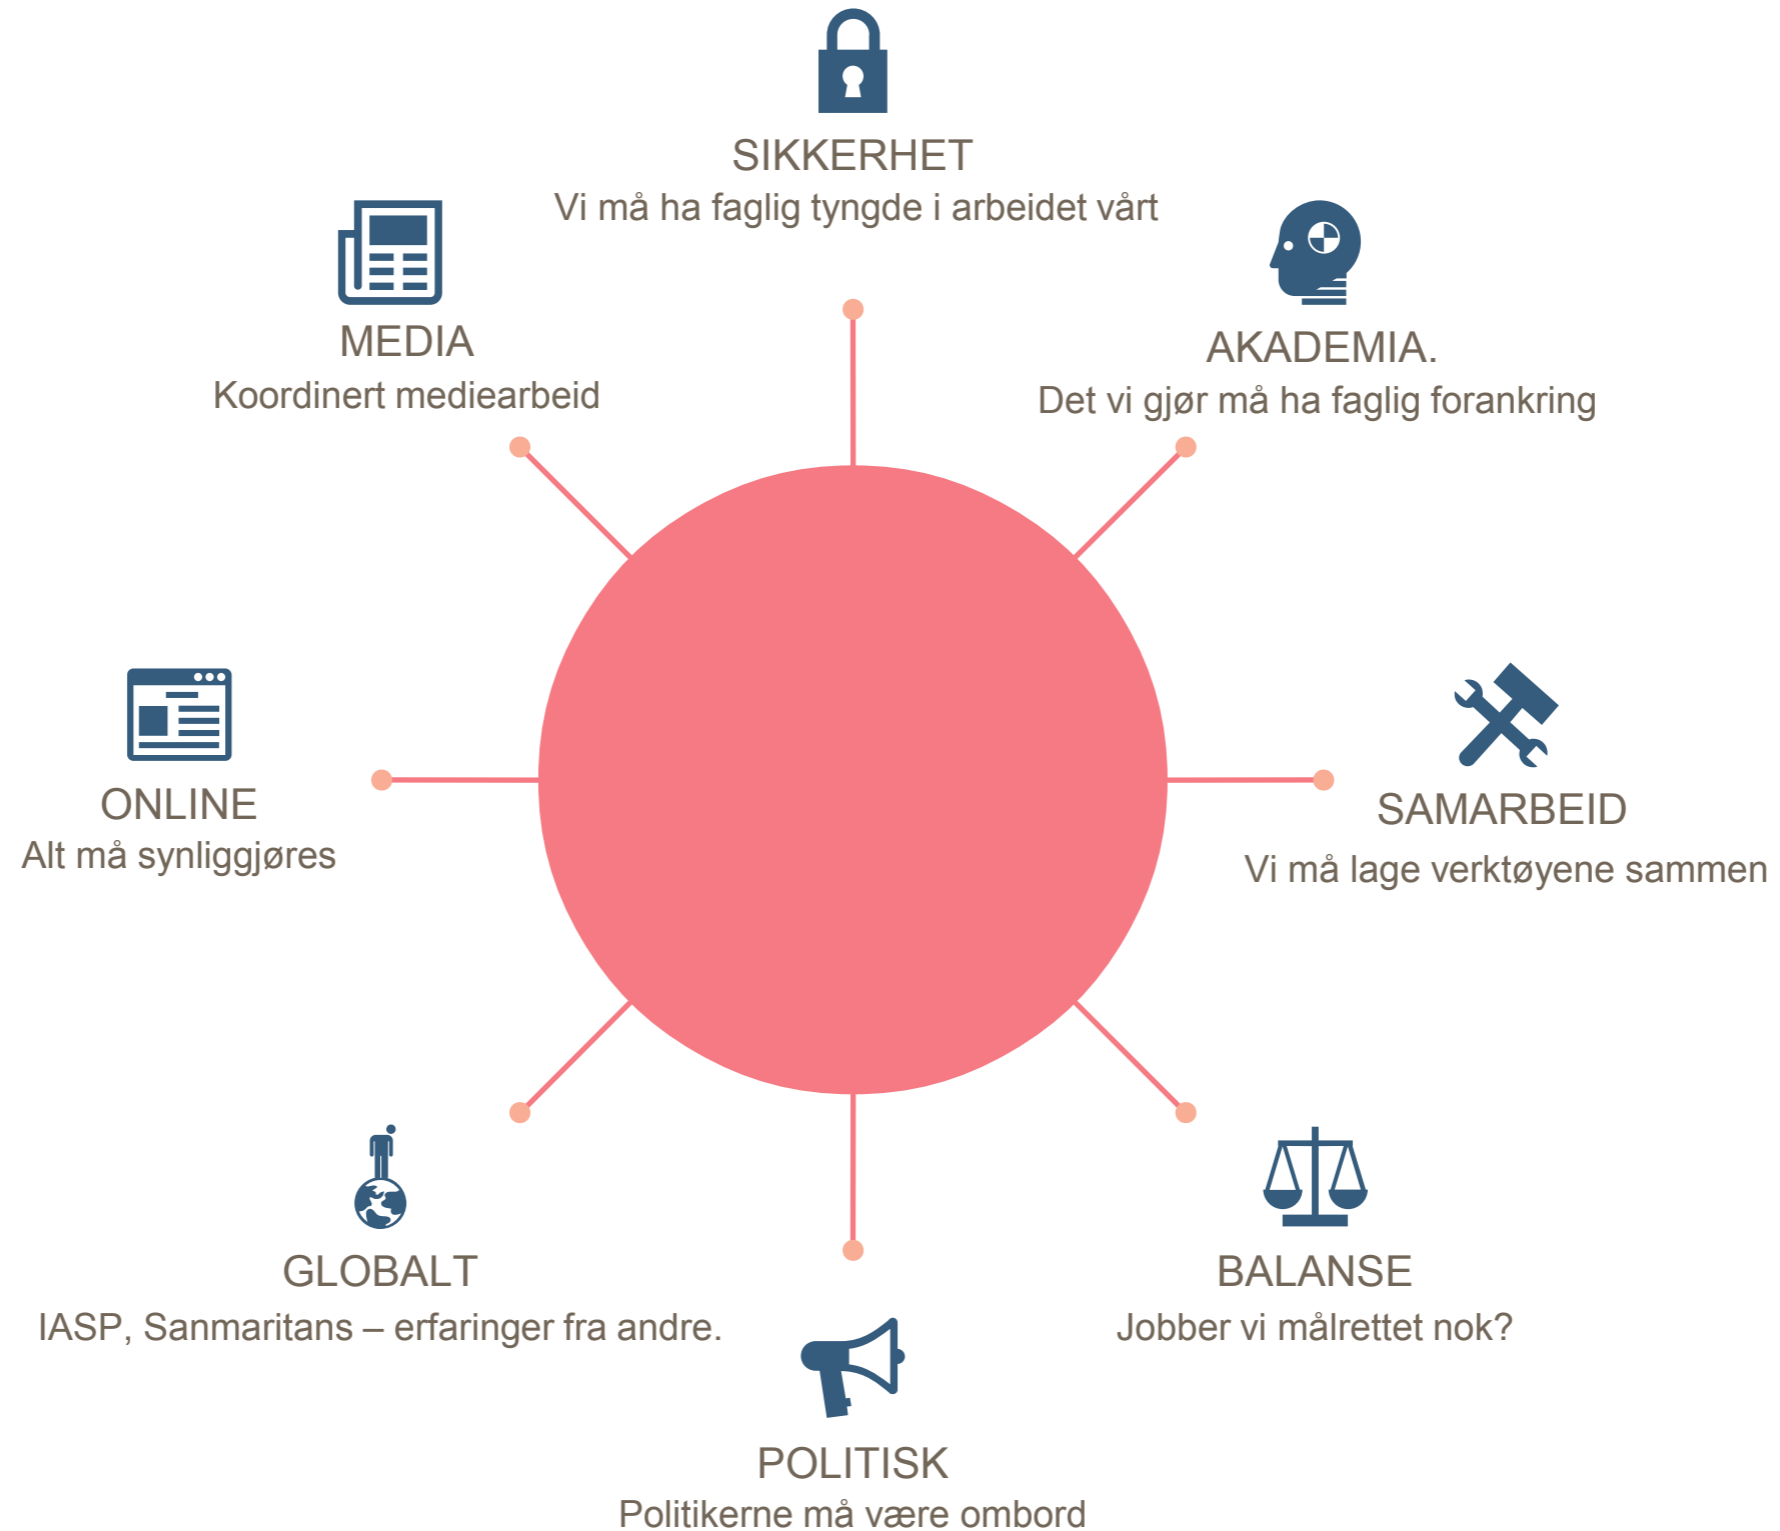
SIKKERHET
Vi må ha faglig tyngde i arbeidet vårt

MEDIA
Koordinert mediearbeid

AKADEMIA.
Det vi gjør må ha faglig forankring

ONLINE
Alt må synliggjøres

SAMARBEID
Vi må lage verktøyene sammen

GLOBALT
IASP, Sanmaritans – erfaringer fra andre.

BALANSE
Jobber vi målrettet nok?

POLITISK
Politikerne må være ombord